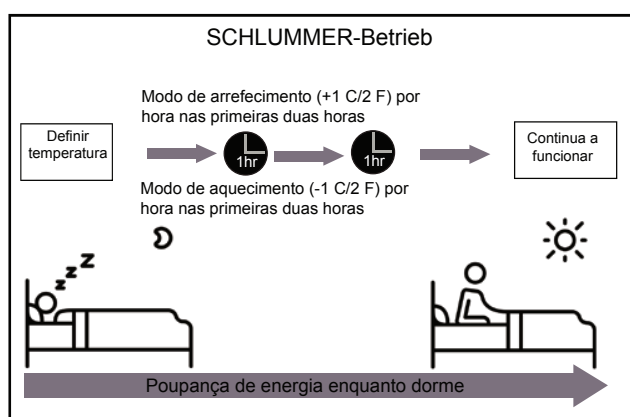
SCHLUMMER-Betrieb

Modo de arrefecimento (+1 C/2 F) por hora nas primeiras duas horas

Definir temperatura

1hr

1hr

Continua a funcionar

Modo de aquecimento (-1 C/2 F) por hora nas primeiras duas horas

z z Z

Poupança de energia enquanto dorme